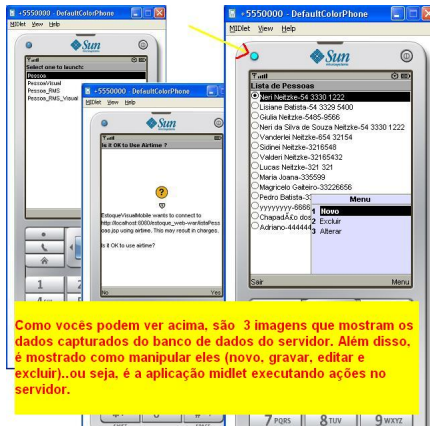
+5550000 - DefaultColorPhone
MIDlet View Help
Sun
Select one to launch:
Pessoa
PessoaVisual
Pessoa_RMS
Pessoa_RMS_Visual

+5550000 - DefaultColorPhone
MIDlet View Help
Sun
Is it OK to Use Airtime ?
?
EstoqueVisualMobile wants to connect to http://localhost:8080/estoque_web-war/listaPessoa.jsp using airtime. This may result in charges.
Is it OK to use airtime?
No
Yes

+5550000 - DefaultColorPhone
MIDlet View Help
Sun
Lista de Pessoas
Neri Neitzke-54 3330 1222
Lisiane Batista-54 3329 5400
Giulia Neitzke-5485-9566
Neri da Silva de Souza Neitzke-54 3330 1222
Vanderlei Neitzke-654 32154
Sidinei Neitzke-3216548
Valderi Neitzke-32165432
Lucas Neitzke-321 321
Maria Joana-335599
Magricelo Gaiteiro-33226656
Pedro Batista-3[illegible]
yyyyyyyy-8888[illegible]
ChapadÃ£o dos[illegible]
Adriano-44444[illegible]
Menu
1 Novo
2 Excluir
3 Alterar
Sair
Menu

1
7 PQRS
8 TUV
9 WXYZ

Como vocês podem ver acima, são 3 imagens que mostram os dados capturados do banco de dados do servidor. Além disso, é mostrado como manipular eles (novo, gravar, editar e excluir)..ou seja, é a aplicação midlet executando ações no servidor.